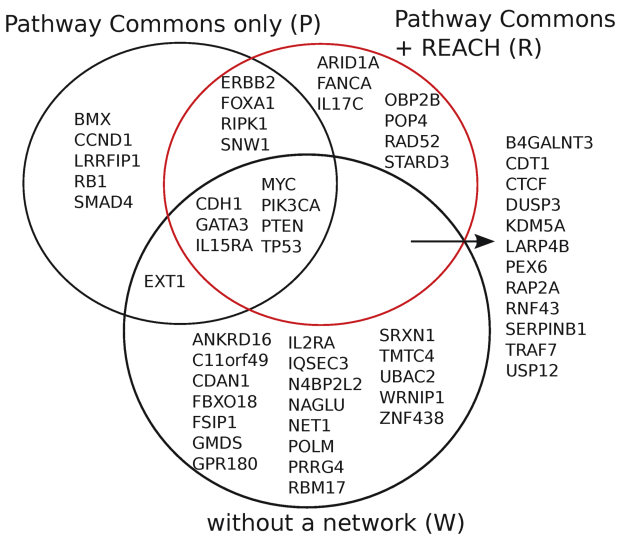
Pathway Commons only (P)

Pathway Commons + REACH (R)

BMX
CCND1
LRRFIP1
RB1
SMAD4

ERBB2
FOXA1
RIPK1
SNW1

ARID1A
FANCA
IL17C

OBP2B
POP4
RAD52
STARD3

CDH1
GATA3
IL15RA

MYC
PIK3CA
PTEN
TP53

EXT1

B4GALNT3
CDT1
CTCF
DUSP3
KDM5A
LARP4B
PEX6
RAP2A
RNF43
SERPINB1
TRAF7
USP12

ANKRD16
C11orf49
CDAN1
FBXO18
FSIP1
GMDS
GPR180

IL2RA
IQSEC3
N4BP2L2
NAGLU
NET1
POLM
PRRG4
RBM17

SRXN1
TMTC4
UBAC2
WRNIP1
ZNF438

without a network (W)